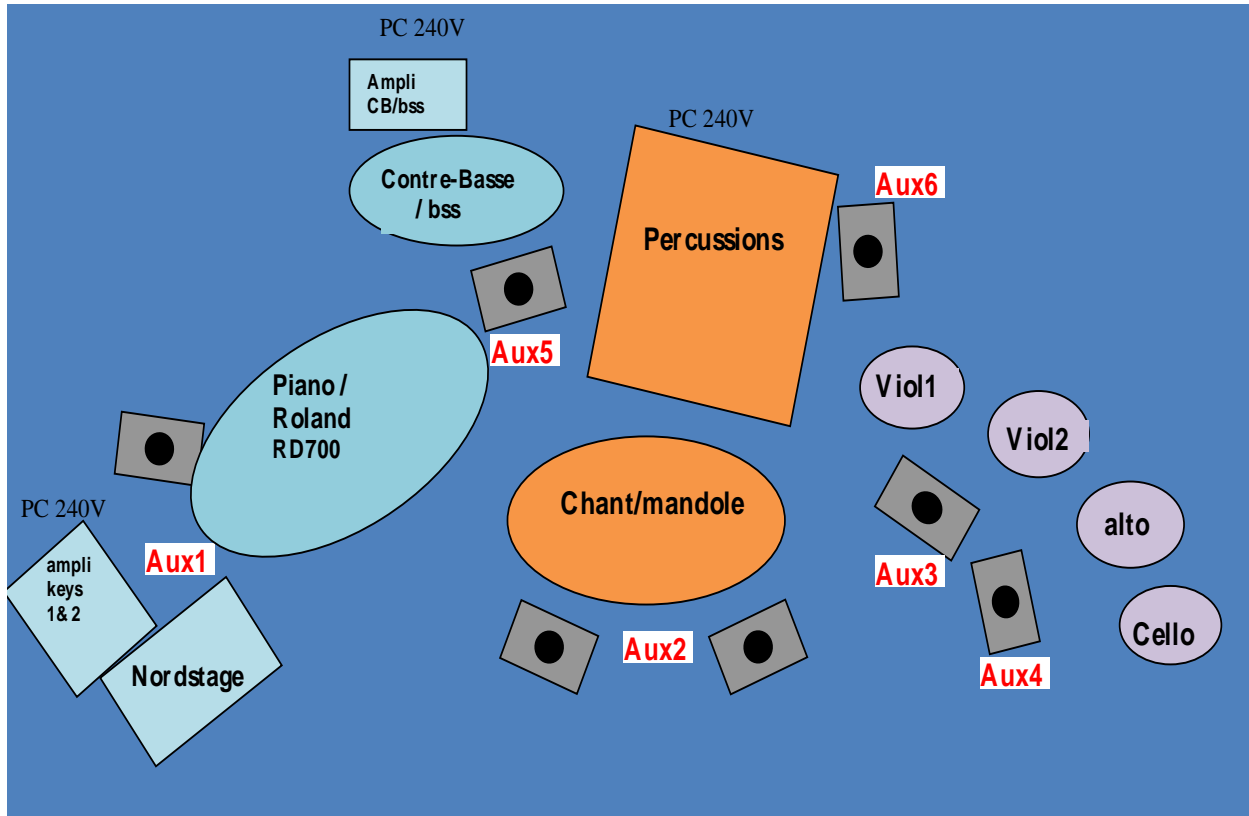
PC 240V

Ampli CB/bss

Contre-Basse / bss

PC 240V

Percussions

Aux6

Aux5

Piano / Roland RD700

Viol1

Viol2

PC 240V

ampli keys 1& 2

Aux1

Chant/mandole

alto

Aux3

Nordstage

Aux2

Cello

Aux4